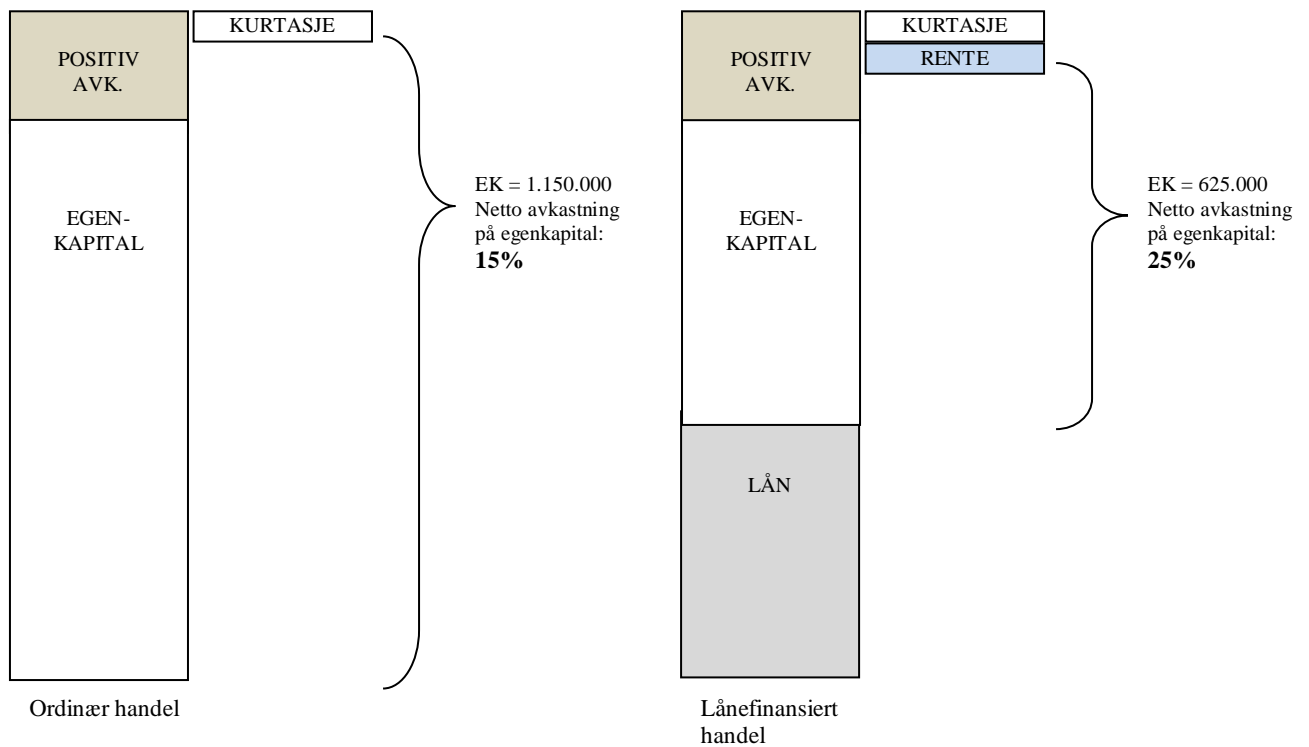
POSITIV AVK.

KURTASJE

EGEN-KAPITAL

EK = 1.150.000
Netto avkastning på egenkapital:
**15%**

Ordinær handel

POSITIV AVK.

KURTASJE

RENTE

EGEN-KAPITAL

EK = 625.000
Netto avkastning på egenkapital:
**25%**

LÅN

Lånefinansiert handel